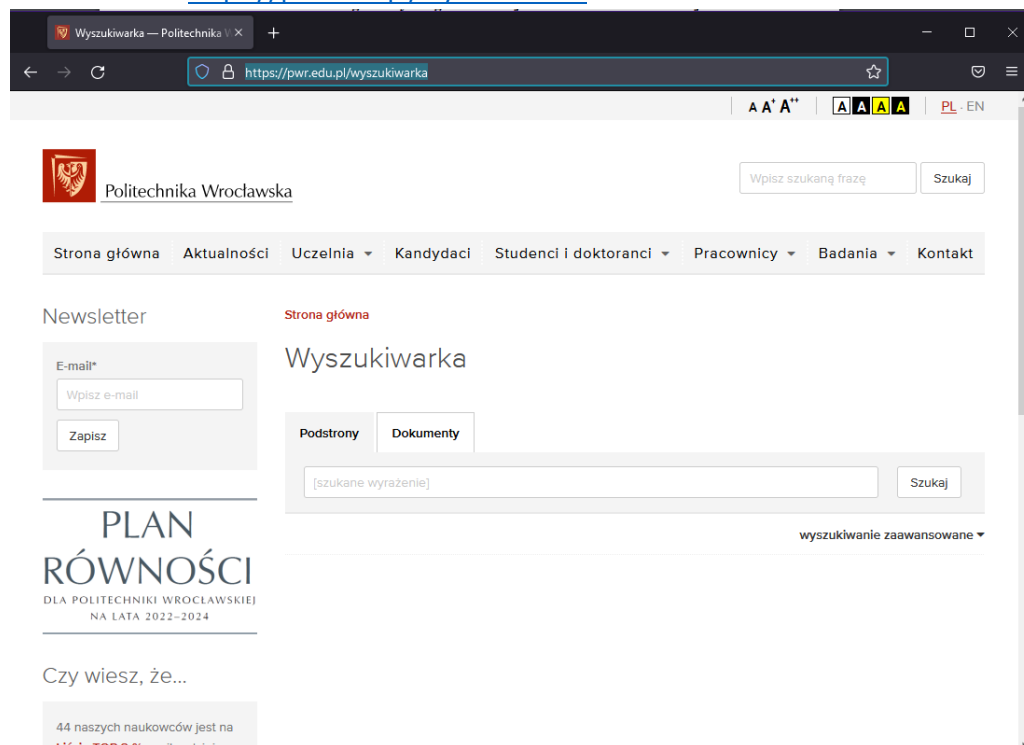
Wyszukiwarka — Politechnika W

https://pwr.edu.pl/wyszukiwarka

A A⁺ A⁺⁺ A A A A PL · EN

Politechnika Wrocławska

Wpisz szukaną frazę Szukaj

Strona główna Aktualności Uczelnia Kandydaci Studenci i doktoranci Pracownicy Badania Kontakt

Newsletter

E-mail*

Wpisz e-mail

Zapisz

PLAN RÓWNOŚCI DLA POLITECHNIKI WROCŁAWSKIEJ NA LATA 2022–2024

Czy wiesz, że...

44 naszych naukowców jest na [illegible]

Strona główna

Wyszukiwarka

Podstrony Dokumenty

[szukane wyrażenie]

Szukaj

wyszukiwanie zaawansowane